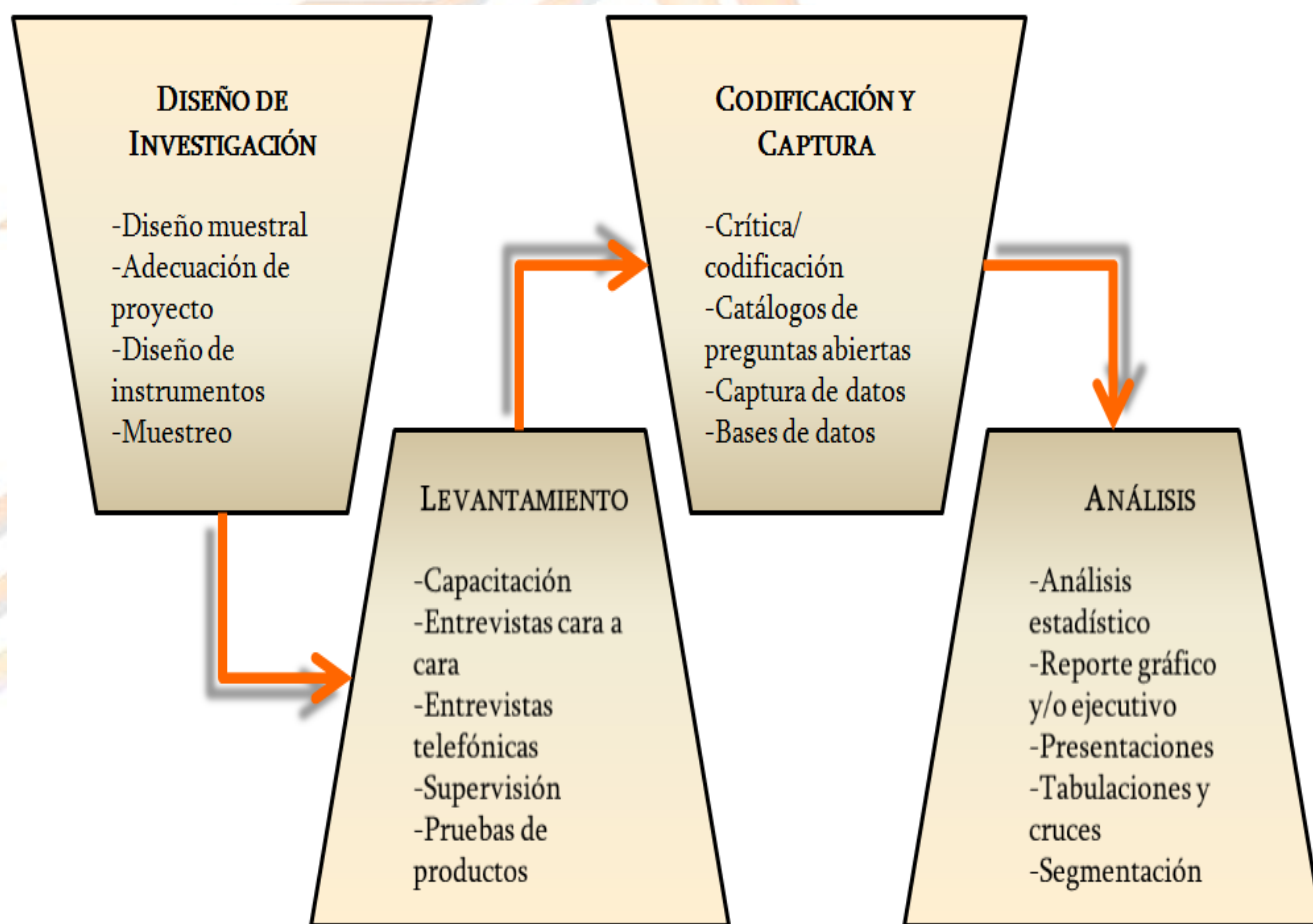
DISEÑO DE INVESTIGACIÓN

-Diseño muestral
-Adecuación de proyecto
-Diseño de instrumentos
-Muestreo

LEVANTAMIENTO

-Capacitación
-Entrevistas cara a cara
-Entrevistas telefónicas
-Supervisión
-Pruebas de productos

CODIFICACIÓN Y CAPTURA

-Crítica/ codificación
-Catálogos de preguntas abiertas
-Captura de datos
-Bases de datos

ANÁLISIS

-Análisis estadístico
-Reporte gráfico y/o ejecutivo
-Presentaciones
-Tabulaciones y cruces
-Segmentación